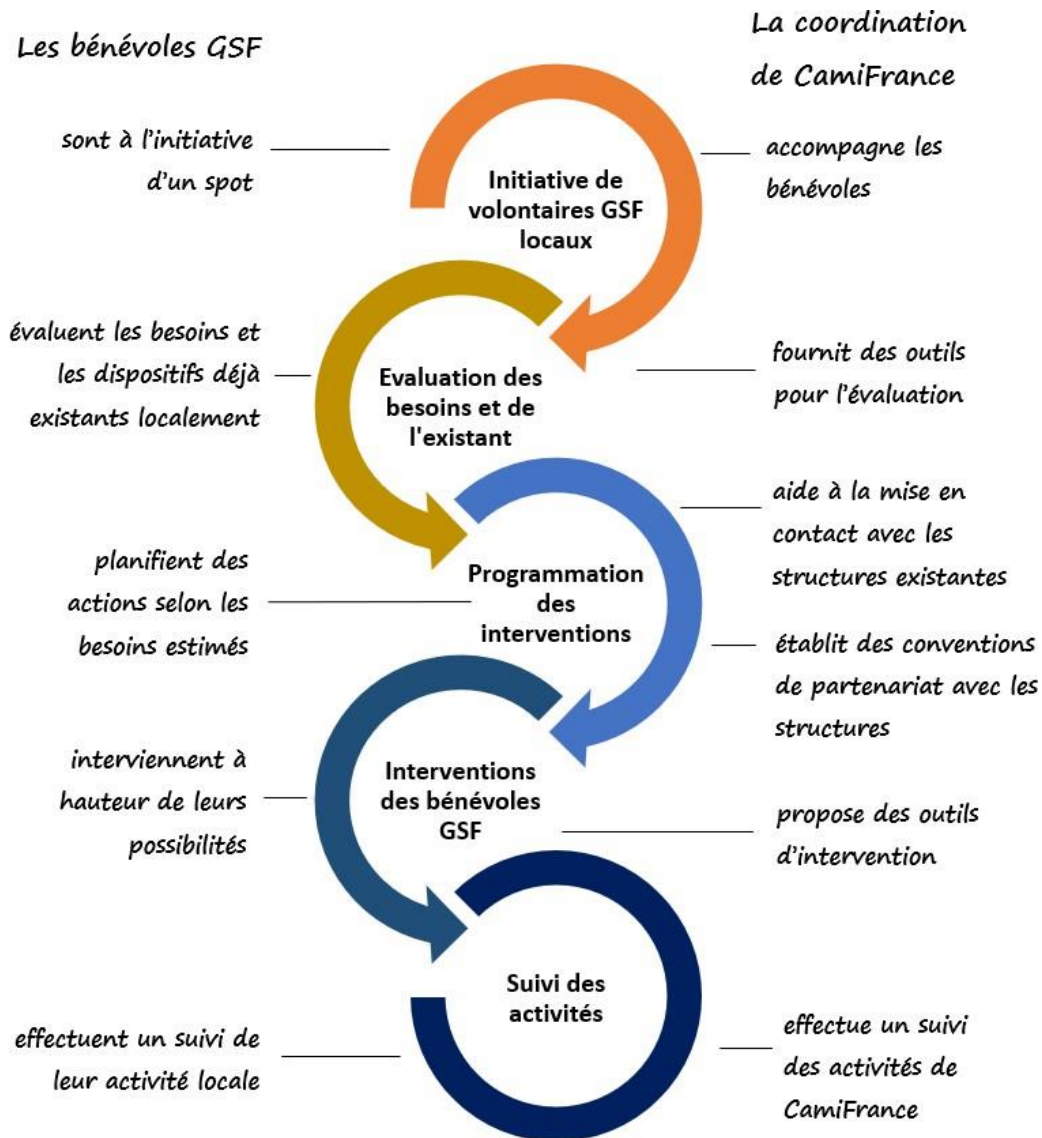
Les bénévoles GSF

La coordination de CamiFrance

sont à l'initiative d'un spot

Initiative de volontaires GSF locaux

accompagne les bénévoles

évaluent les besoins et les dispositifs déjà existants localement

Evaluation des besoins et de l'existant

fournit des outils pour l'évaluation

aide à la mise en contact avec les structures existantes

planifient des actions selon les besoins estimés

Programmation des interventions

établit des conventions de partenariat avec les structures

interviennent à hauteur de leurs possibilités

Interventions des bénévoles GSF

propose des outils d'intervention

Suivi des activités

effectuent un suivi de leur activité locale

effectue un suivi des activités de CamiFrance